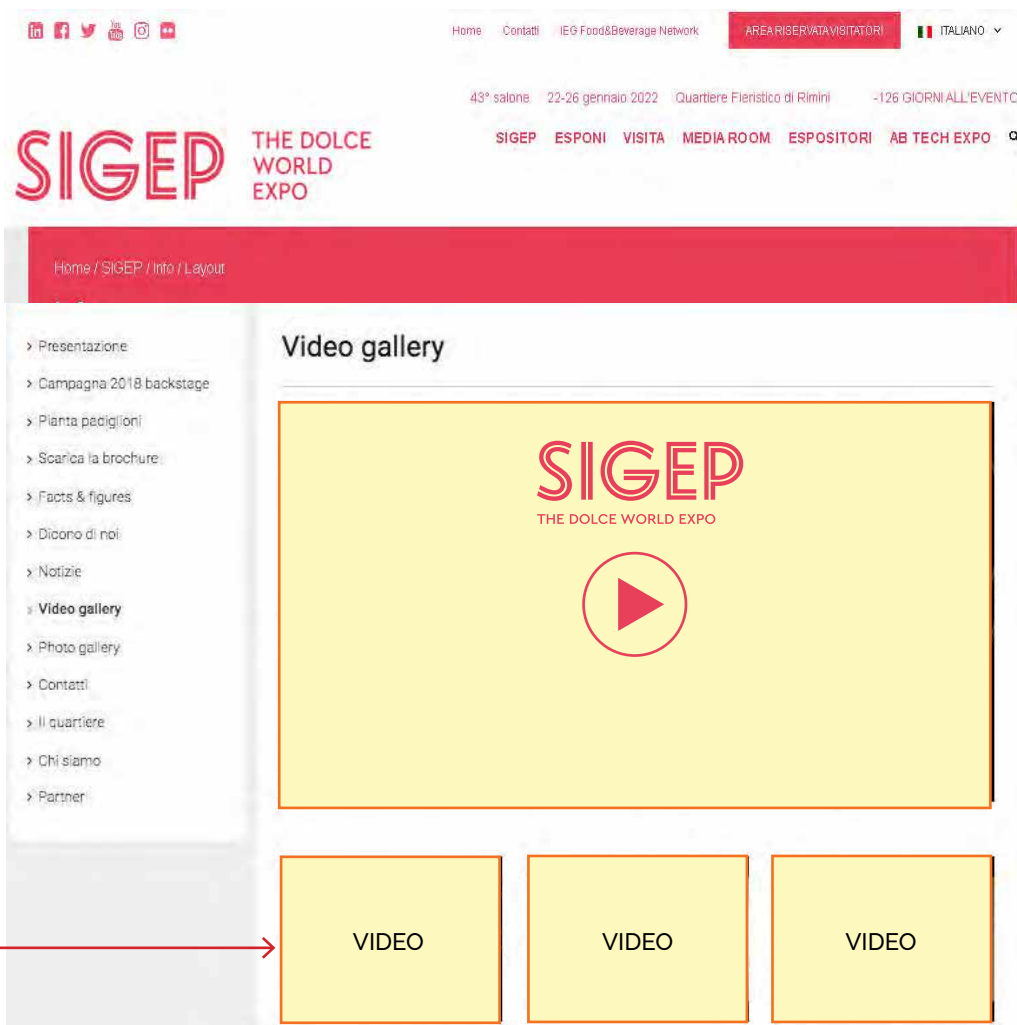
Home Contatti IEG Food&Beverage Network AREA RISERVATA VISITATORI ITALIANO

43° salone 22-26 gennaio 2022 Quartiere Fieristico di Rimini -126 GIORNI ALL'EVENTO

SIGEP THE DOLCE WORLD EXPO

SIGEP ESPONI VISITA MEDIA ROOM ESPOSITORI AB TECH EXPO

Home / SIGEP / Info / Layout

> Presentazione
> Campagna 2018 backstage
> Pianta padiglioni
> Scarica la brochure
> Facts & figures
> Dicono di noi
> Notizie
> Video gallery
> Photo gallery
> Contatti
> Il quartiere
> Chi siamo
> Partner

Video gallery

SIGEP
THE DOLCE WORLD EXPO

VIDEO

VIDEO

VIDEO